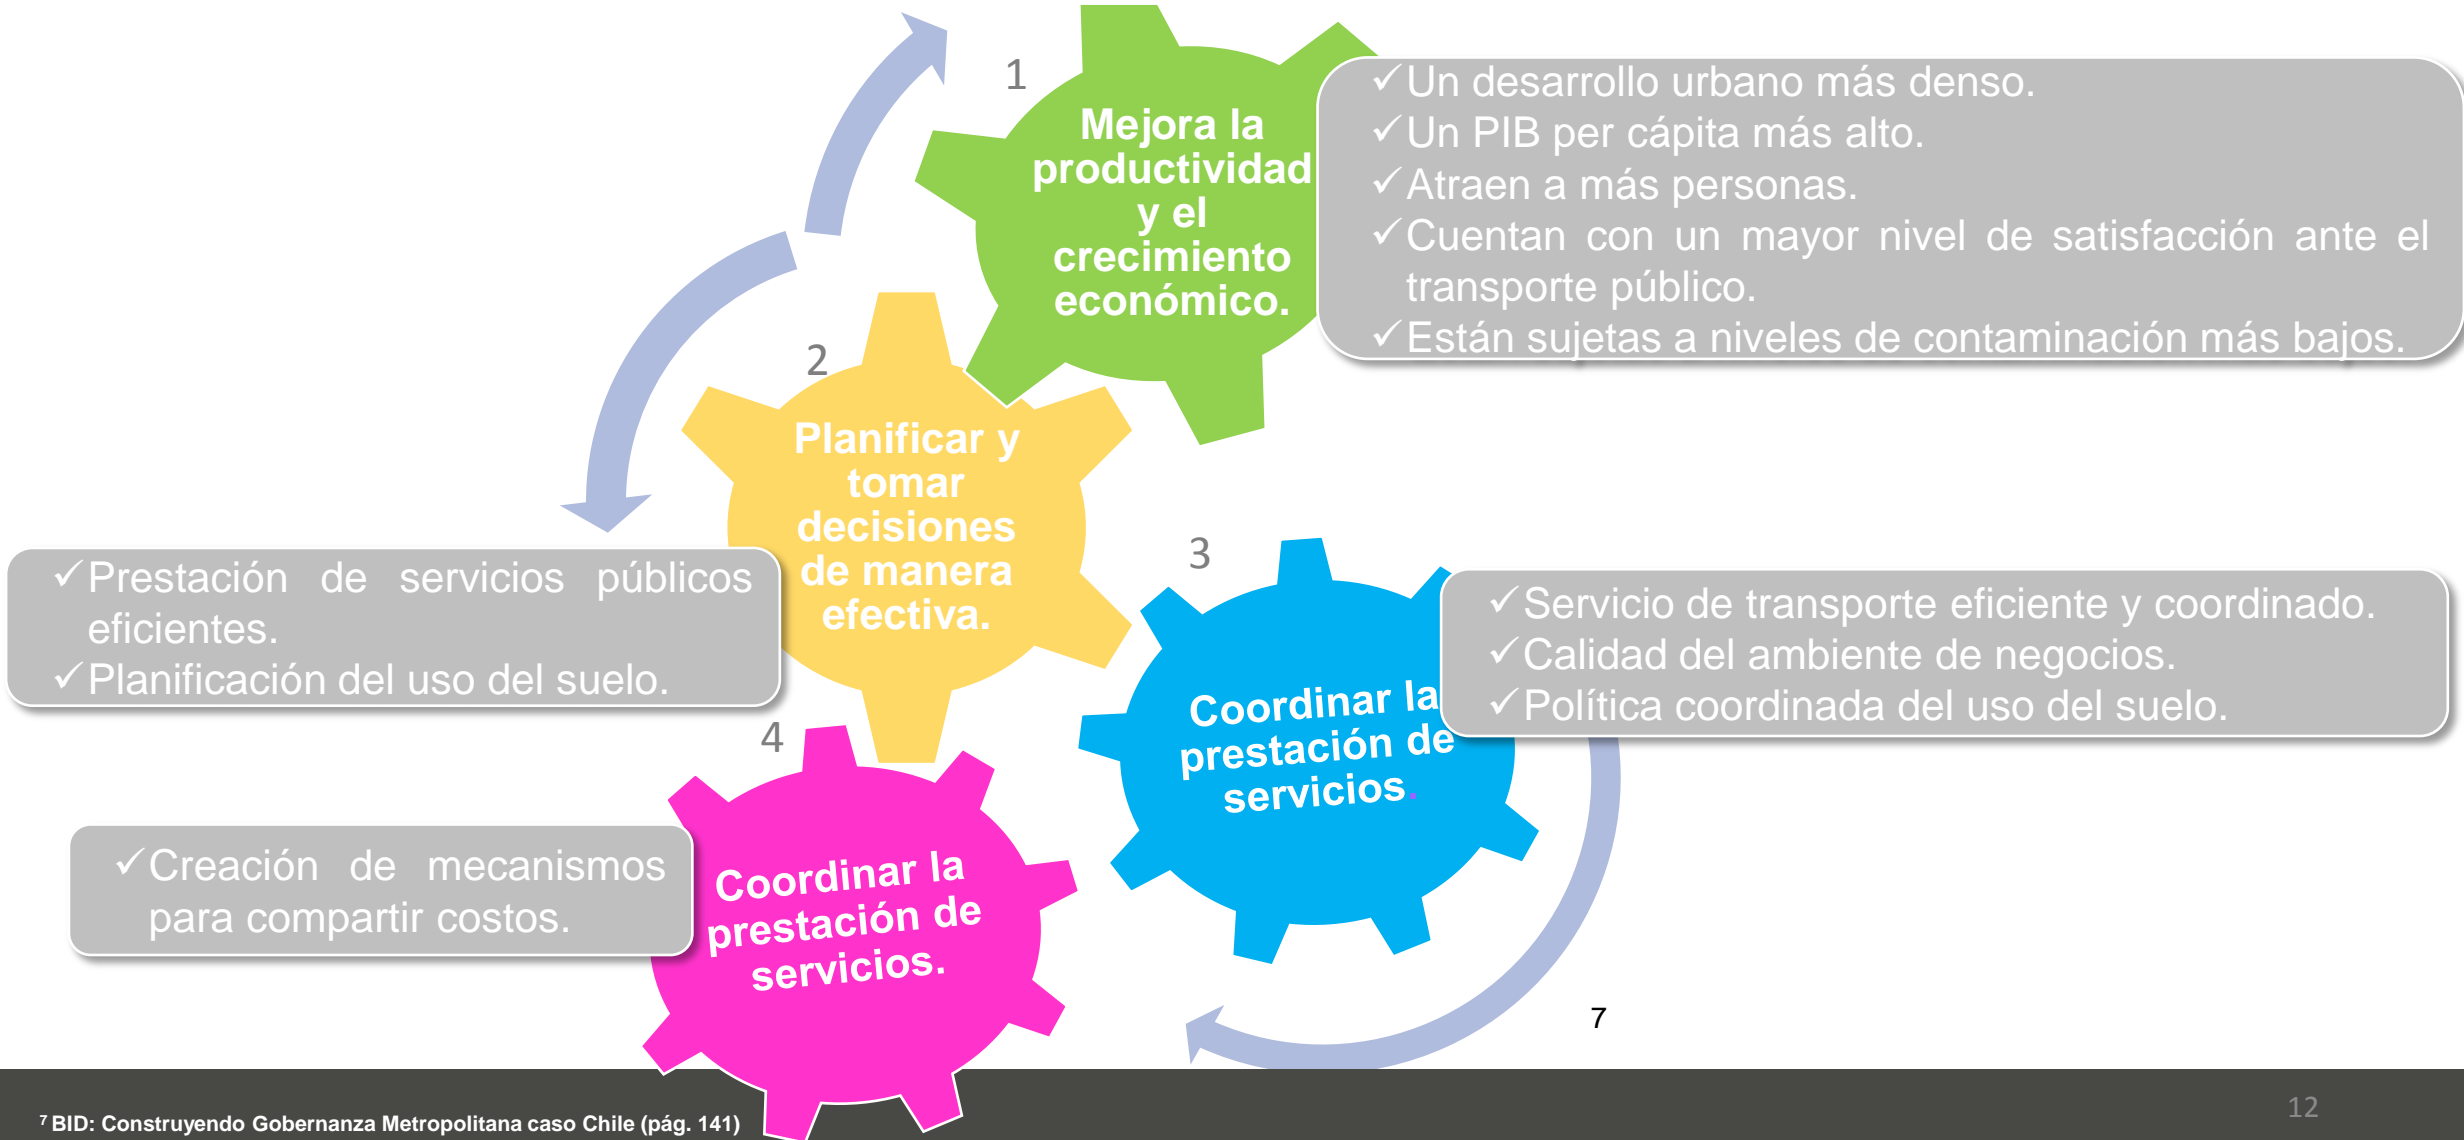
1

Mejora la productividad y el crecimiento económico.

✓Un desarrollo urbano más denso.
✓Un PIB per cápita más alto.
✓Atraen a más personas.
✓Cuentan con un mayor nivel de satisfacción ante el transporte público.
✓Están sujetas a niveles de contaminación más bajos.

2

Planificar y tomar decisiones de manera efectiva.

✓Prestación de servicios públicos eficientes.
✓Planificación del uso del suelo.

3

Coordinar la prestación de servicios.

✓Servicio de transporte eficiente y coordinado.
✓Calidad del ambiente de negocios.
✓Política coordinada del uso del suelo.

4

Coordinar la prestación de servicios.

✓Creación de mecanismos para compartir costos.

7

$^7$ BID: Construyendo Gobernanza Metropolitana caso Chile (pág. 141)

12